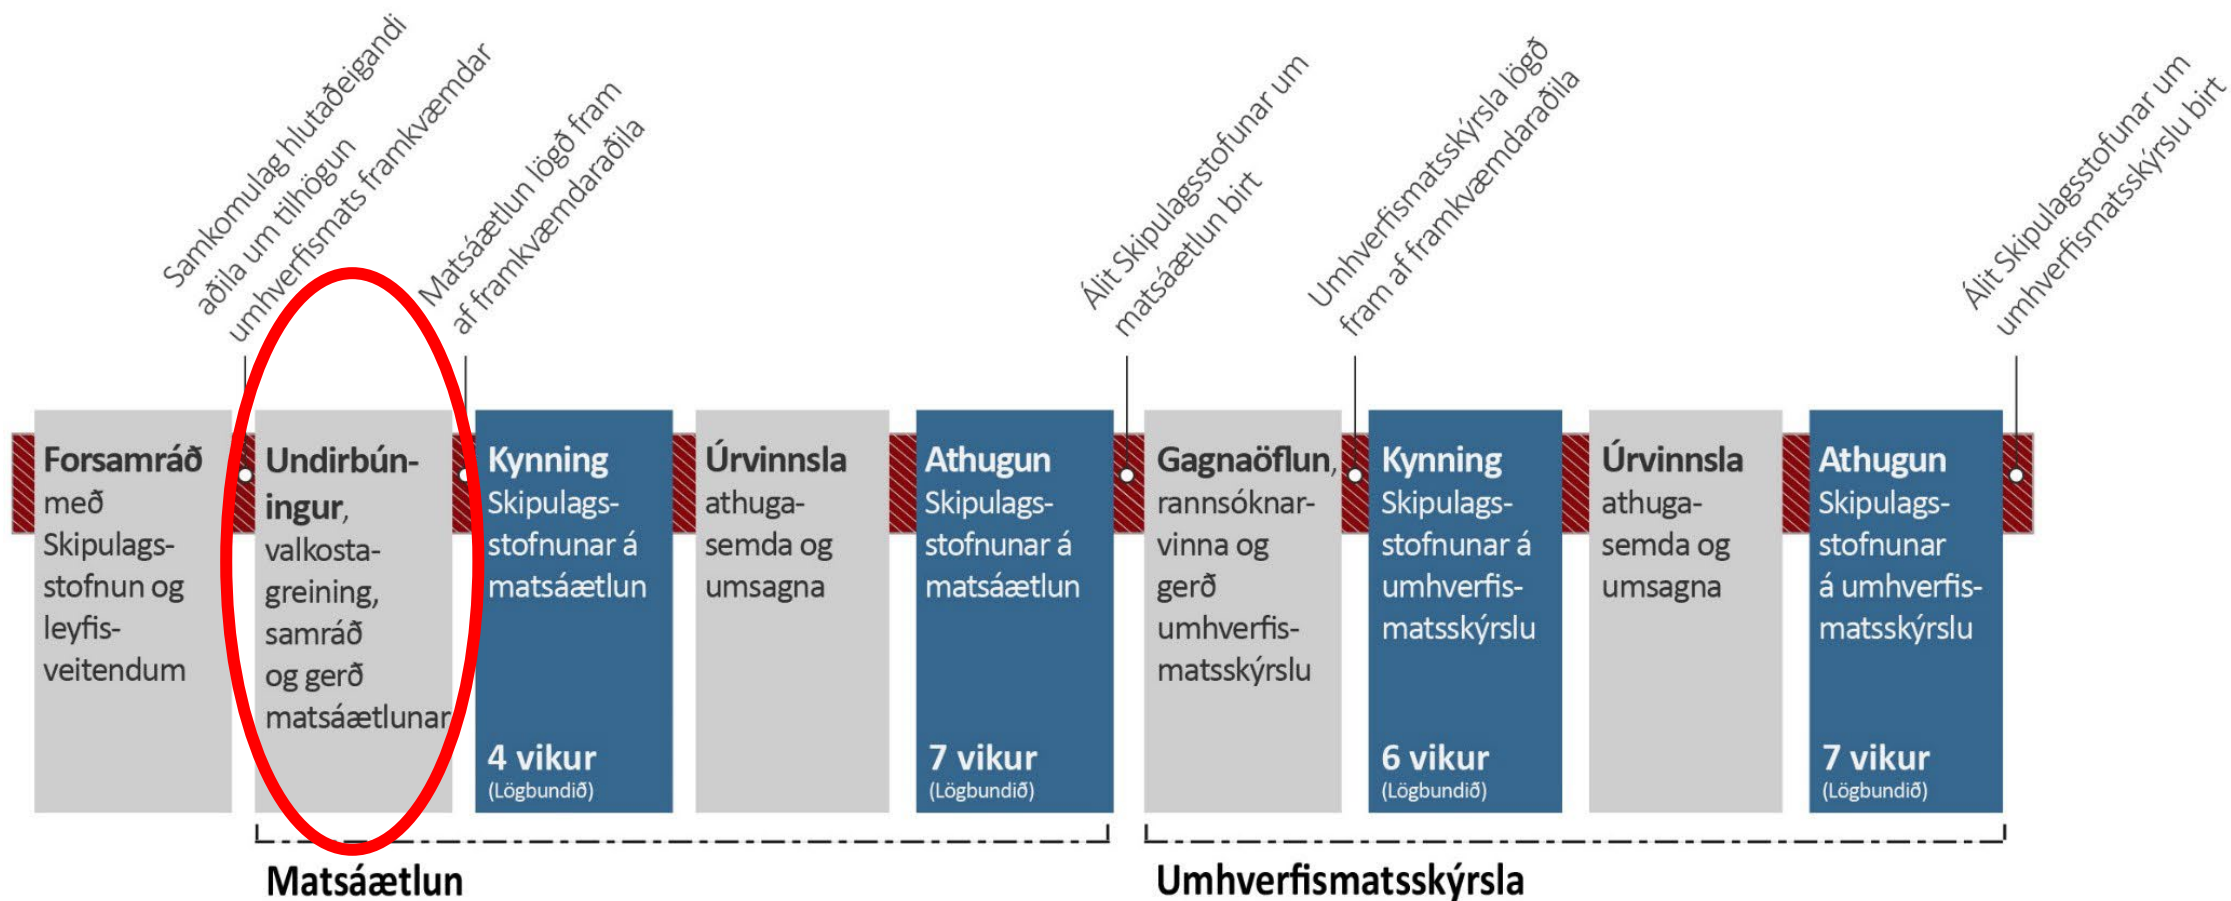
Samkomulag hlutaðeigandi aðila um tilhögun umhverfismats framkvæmdar

Matsáætlun lögð fram af framkvæmdaraðila

Álit Skipulagsstofunar um matsáætlun birt

Umhverfismatsskýrsla lögð fram af framkvæmdaraðila

Álit Skipulagsstofunar um umhverfismatsskýrslu birt

**Forsamráð** með Skipulagsstofnun og leyfisveitendum

**Undirbúningur**, valkostagreining, samráð og gerð matsáætlunar

**Kynning** Skipulagsstofnunar á matsáætlun

4 vikur
(Lögbundið)

**Úrvinnsla** athugasemda og umsagna

**Athugun** Skipulagsstofnunar á matsáætlun

7 vikur
(Lögbundið)

**Gagnaöflun**, rannsóknarvinna og gerð umhverfismatsskýrslu

**Kynning** Skipulagsstofnunar á umhverfismatsskýrslu

6 vikur
(Lögbundið)

**Úrvinnsla** athugasemda og umsagna

**Athugun** Skipulagsstofnunar á umhverfismatsskýrslu

7 vikur
(Lögbundið)

**Matsáætlun**

**Umhverfismatsskýrsla**